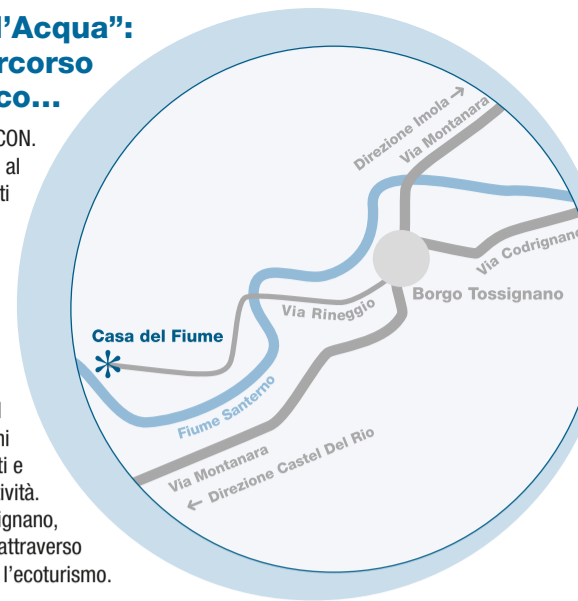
l'Acqua":
rcorso
co...

CON.
al
ti

l
ni
ti e
ività.
gnano,
attraverso
l'ecoturismo.

Direzione Imola →
Via Montanara
Via Codrignano
Borgo Tossignano
Via Rineggio
Casa del Fiume
Fiume Santerno
Via Montanara
← Direzione Castel Del Rio